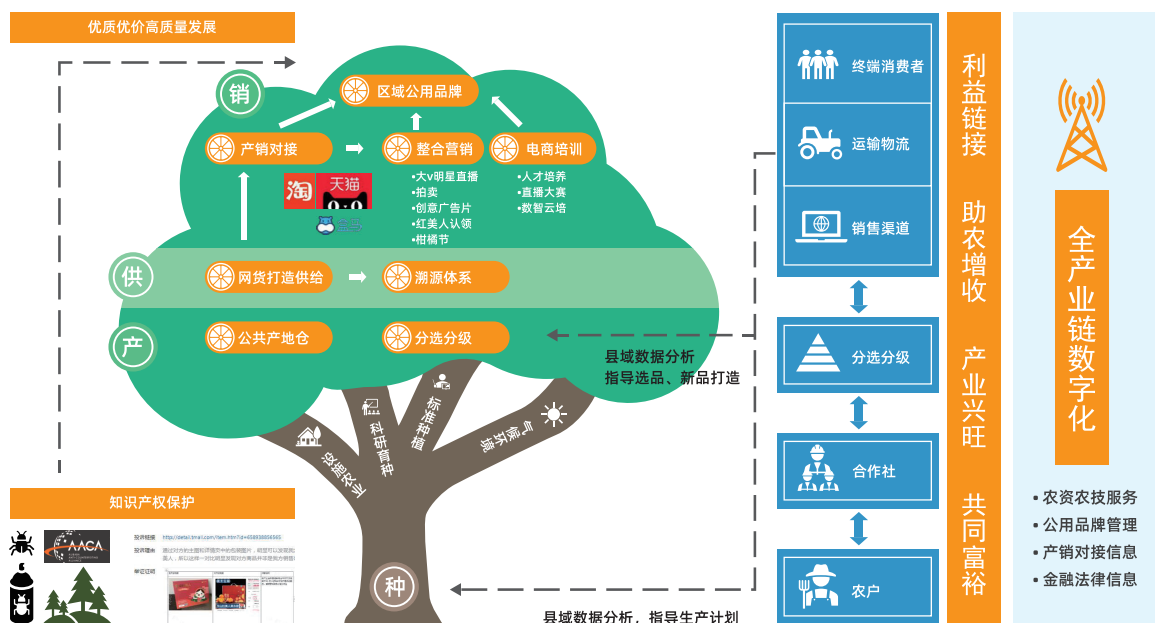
优质优价高质量发展

销

区域公用品牌

产销对接

整合营销

电商培训

淘 天猫

•大v明星直播
•拍卖
•创意广告片
•红美人认领
•柑橘节

•人才培养
•直播大赛
•数智云培

供

网货打造供给

溯源体系

产

公共产地仓

分选分级

县域数据分析
指导选品、新品打造

农业设施

科研育种

标准种植

气候环境

种

知识产权保护

AACA

县域数据分析，指导生产计划

终端消费者

运输物流

销售渠道

分选分级

合作社

农户

利益链接

助农增收

产业兴旺

共同富裕

全产业链数字化

• 农资农技服务
• 公用品牌管理
• 产销对接信息
• 金融法律信息